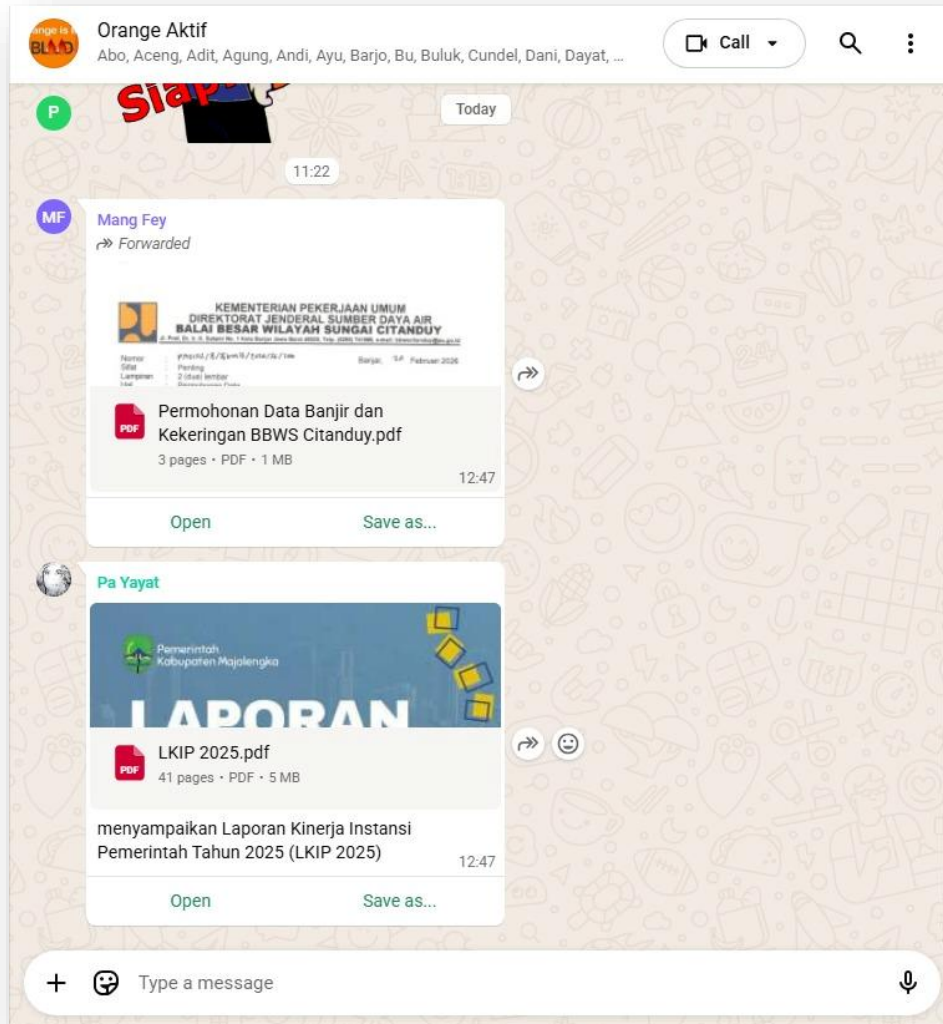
ange is BLOOD

Orange Aktif
Abo, Aceng, Adit, Agung, Andi, Ayu, Barjo, Bu, Buluk, Cundel, Dani, Dayat, ...

Call

P

Siap

Today

11:22

MF

Mang Fey
Forwarded

KEMENTERIAN PEKERJAAN UMUM
DIREKTORAT JENDERAL SUMBER DAYA AIR
BALAI BESAR WILAYAH SUNGAI CITANDUY
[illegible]

Nomor : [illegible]
Sifat : Penting
Lampiran : 2 (dua) lembar
Hal : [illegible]

Banjar, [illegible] Februari 2026

PDF
Permohonan Data Banjir dan Kekeringan BBWS Citanduy.pdf
3 pages • PDF • 1 MB
12:47

Open
Save as...

Pa Yayat

Pemerintah Kabupaten Majalengka
LAPORAN

PDF
LKIP 2025.pdf
41 pages • PDF • 5 MB

menyampaikan Laporan Kinerja Instansi Pemerintah Tahun 2025 (LKIP 2025)
12:47

Open
Save as...

+
Type a message